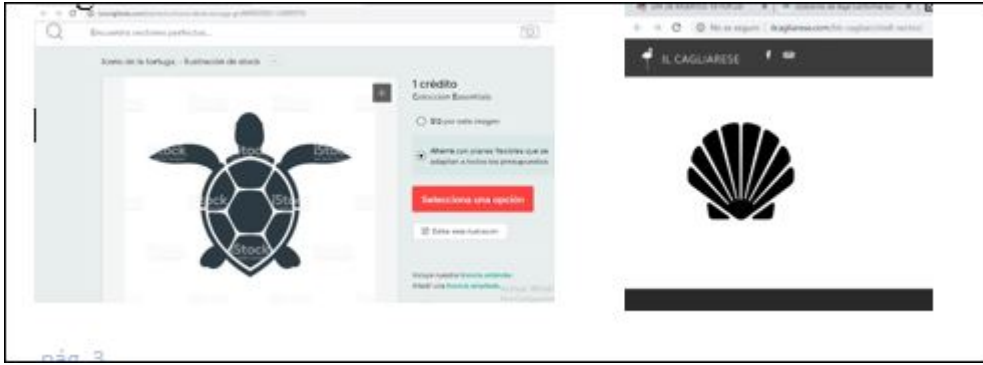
Encuentra vectores perfectos

Icono de la tortuga - Ilustración de stock

iStock iStock iStock iStock iStock

1 crédito
Colección Essentials

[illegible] por esta imagen

Ahorra con planes flexibles que se adaptan a todos los presupuestos

Selecciona una opción

Editar esta ilustración

Incluye nuestra licencia estándar
Añadir una licencia ampliada

No es seguro | ilcagliarese.com

IL CAGLIARESE

pág. 3